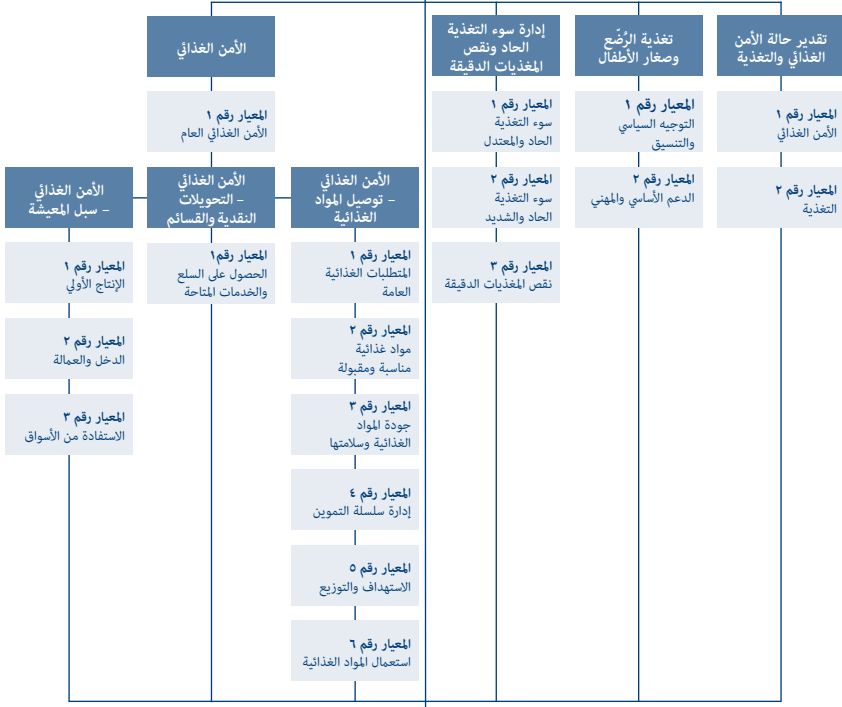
تقدير حالة الأمن الغذائي والتغذية

المعيار رقم ١
الأمن الغذائي

المعيار رقم ٢
التغذية

تغذية الرُّضَّع وصغار الأطفال

المعيار رقم ١
التوجيه السياسي والتنسيق

المعيار رقم ٢
الدعم الأساسي والمهني

إدارة سوء التغذية الحاد ونقص المغذيات الدقيقة

المعيار رقم ١
سوء التغذية الحاد والمعتدل

المعيار رقم ٢
سوء التغذية الحاد والشديد

المعيار رقم ٣
نقص المغذيات الدقيقة

الأمن الغذائي

المعيار رقم ١
الأمن الغذائي العام

الأمن الغذائي – توصيل المواد الغذائية

المعيار رقم ١
المتطلبات الغذائية العامة

المعيار رقم ٢
مواد غذائية مناسبة ومقبولة

المعيار رقم ٣
جودة المواد الغذائية وسلامتها

المعيار رقم ٤
إدارة سلسلة التموين

المعيار رقم ٥
الاستهداف والتوزيع

المعيار رقم ٦
استعمال المواد الغذائية

الأمن الغذائي – التحويلات النقدية والقسائم

المعيار رقم١
الحصول على السلع والخدمات المتاحة

الأمن الغذائي – سبل المعيشة

المعيار رقم ١
الإنتاج الأولي

المعيار رقم ٢
الدخل والعمالة

المعيار رقم ٣
الاستفادة من الأسواق